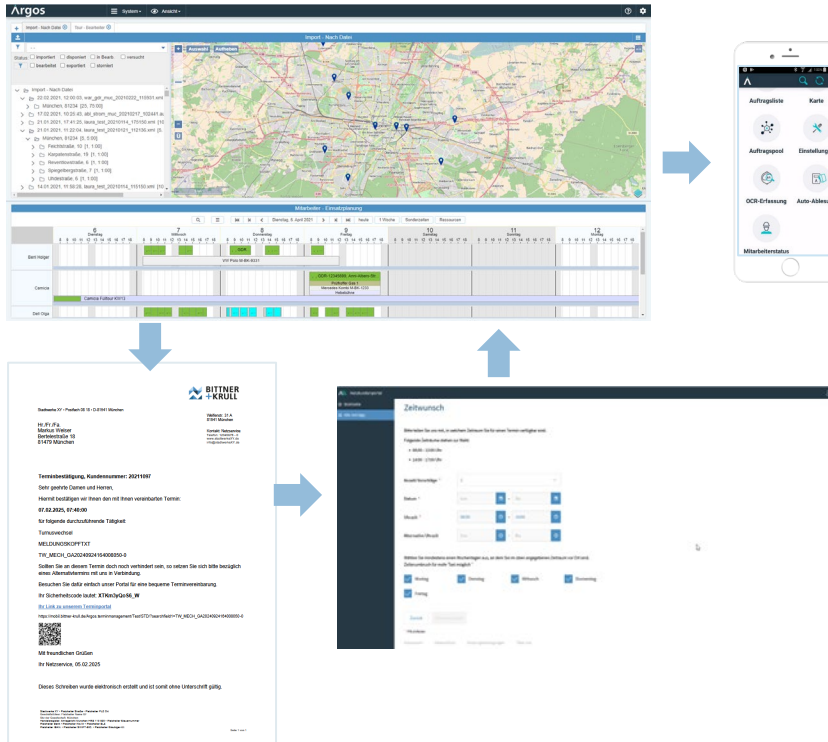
Argos

System ▾ Ansicht ▾

Import - Nach Datei

Tour - Bearbeiter

Import - Nach Datei

Status: importiert disponiert in Bearb. versucht bearbeitet exportiert storniert

Import - Nach Datei
22.02.2021, 12:00:05: war_gilt_muc_20210222_110001.xml
München, 81234 [23, 75:00]
17.02.2021, 10:20:43: abi_strom_muc_20210217_102441.xml
21.01.2021, 17:41:25: laura_test_20210114_170100.xml
01.01.2021, 11:22:04: laura_test_20210121_112100.xml
München, 81234 [5, 5:00]
Feichtstraße, 10 [1, 1:00]
Kaspelstraße, 18 [1, 1:00]
Reventlowstraße, 6 [1, 1:00]
Spiegelbergstraße, 7 [1, 1:00]
Unterstraße, 6 [1, 1:00]
14.01.2021, 11:58:28: laura_test_20210114_115100.xml

Auswahl Aufheben

Mitarbeiter - Einsatzplanung

Dienstag, 6. April 2021 heute 1 Woche Sonderzeiten Ressourcen

6 Dienstag 7 Mittwoch 8 Donnerstag 9 Freitag 10 Samstag 11 Sonntag 12 Montag

Bert Holger
Camcia
Camcia Fullfour K913
Dell Olga

Auftragsliste
Karte
Auftragspool
Einstellung
OCR-Erfassung
Auto-Ables
Mitarbeiterstatus

BITTNER + KRULL

Stadtwerke XY • Postfach 00 18 • D-81541 München

Weltenstr. 21 A
81541 München

Hr./Fr./Fa.
Markus Webser
Berteleistraße 18
81479 München

Kontakt: Netzservice

Terminbestätigung, Kundennummer: 20211097

Sehr geehrte Damen und Herren,

Hiermit bestätigen wir Ihnen den mit Ihnen vereinbarten Termin:

07.02.2025, 07:40:00

für folgende durchzuführende Tätigkeit:

Turnuswechsel

MELDUNGSKOPFTXT

TW_MECH_GA20240924164000850-0

Sollten Sie an diesem Termin doch nicht verhindert sein, so setzen Sie sich bitte bezüglich eines Alternativtermins mit uns in Verbindung.

Besuchen Sie dafür einfach unser Portal für eine bequeme Terminvereinbarung.

Ihr Sicherheitscode lautet: XTKin2eQo56_W

Ihr Link zu unserem Terminportal

https://mobil.bittner-krull.de/Argos.terminmanagement/TestSTD?searchfield=TW_MECH_GA20240924164000850-0

Mit freundlichen Grüßen

Ihr Netzservice, 05.02.2025

Dieses Schreiben wurde elektronisch erstellt und ist somit ohne Unterschrift gültig.

Seite 1 von 1

Zeitwunsch

Datum
Uhrzeit
Wunschzeit

Montag
Dienstag
Mittwoch
Donnerstag
Freitag

Senden